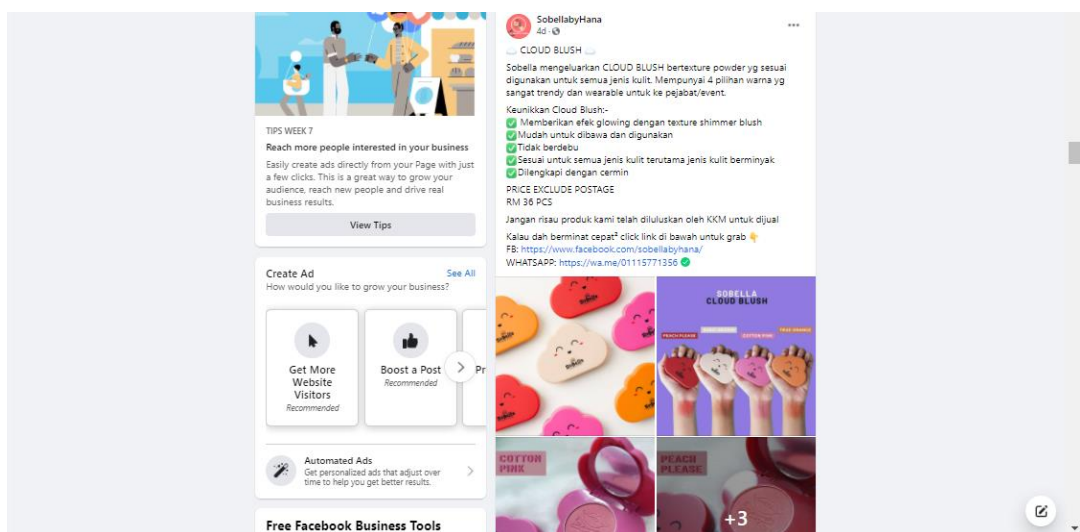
TIPS WEEK 7

Reach more people interested in your business

Easily create ads directly from your Page with just a few clicks. This is a great way to grow your audience, reach new people and drive real business results.

View Tips

Create Ad
See All
How would you like to grow your business?

Get More Website Visitors
Recommended

Boost a Post
Recommended

Pr

Automated Ads
Get personalized ads that adjust over time to help you get better results.

Free Facebook Business Tools

SobellabyHana
4d

☁️ CLOUD BLUSH ☁️

Sobella mengeluarkan CLOUD BLUSH bertexture powder yg sesuai digunakan untuk semua jenis kulit. Mempunyai 4 pilihan warna yg sangat trendy dan wearable untuk ke pejabat/event.

Keunikkan Cloud Blush:-
✅ Memberikan efek glowing dengan texture shimmer blush
✅Mudah untuk dibawa dan digunakan
✅Tidak berdebu
✅Sesuai untuk semua jenis kulit terutama jenis kulit berminyak
✅Dilengkapi dengan cermin

PRICE EXCLUDE POSTAGE
RM 36 PCS

Jangan risau produk kami telah diluluskan oleh KKM untuk dijual

Kalau dah berminat cepat² click link di bawah untuk grab 👇
FB: https://www.facebook.com/sobellabyhana/
WHATSAPP: https://wa.me/01115771356 ✅

SOBELLA
CLOUD BLUSH
PEACH PLEASE
COTTON PINK
TRUE ORANGE

COTTON PINK

PEACH PLEASE

+3